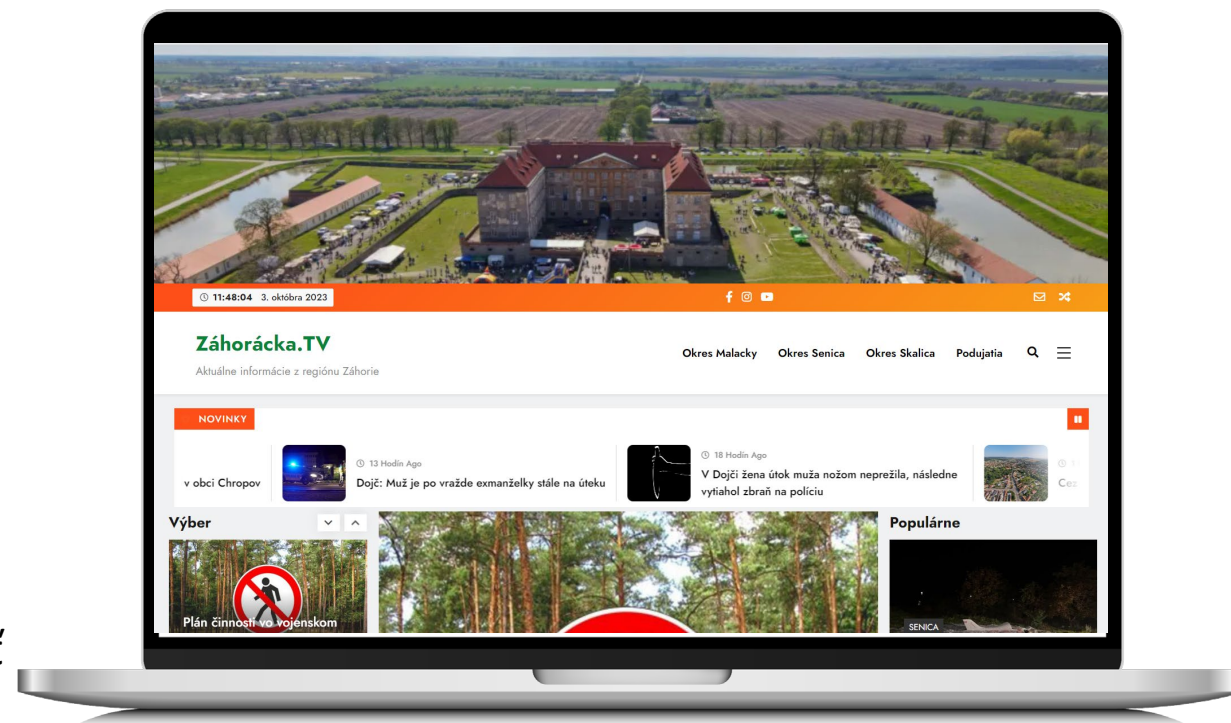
11:48:04 3. októbra 2023

Záhorácka.TV

Aktuálne informácie z regiónu Záhorie

Okres Malacky Okres Senica Okres Skalica Podujatia

NOVINKY

v obci Chropov

13 Hodín Ago

Dojč: Muž je po vražde exmanželky stále na úteku

18 Hodín Ago

V Dojči žena útok muža nožom neprežila, následne vytiahol zbraň na políciu

Ces

Výber

Plán činností vo vojenskom

Populárne

SENICA